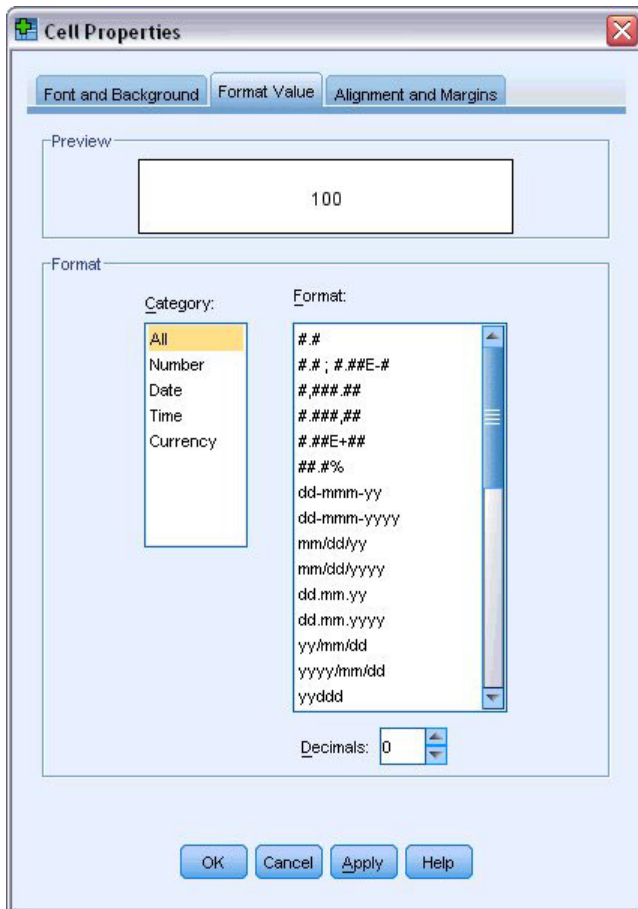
Cell Properties

Font and Background
Format Value
Alignment and Margins

Preview

100

Format

Category:
All
Number
Date
Time
Currency

Format:
#.#
#.# ; #.##E-#
#,###.##
#.###,##
#.##E+##
##.#%
dd-mmm-yy
dd-mmm-yyyy
mm/dd/yy
mm/dd/yyyy
dd.mm.yy
dd.mm.yyyy
yy/mm/dd
yyyy/mm/dd
yyddd

Decimals: 0

OK
Cancel
Apply
Help